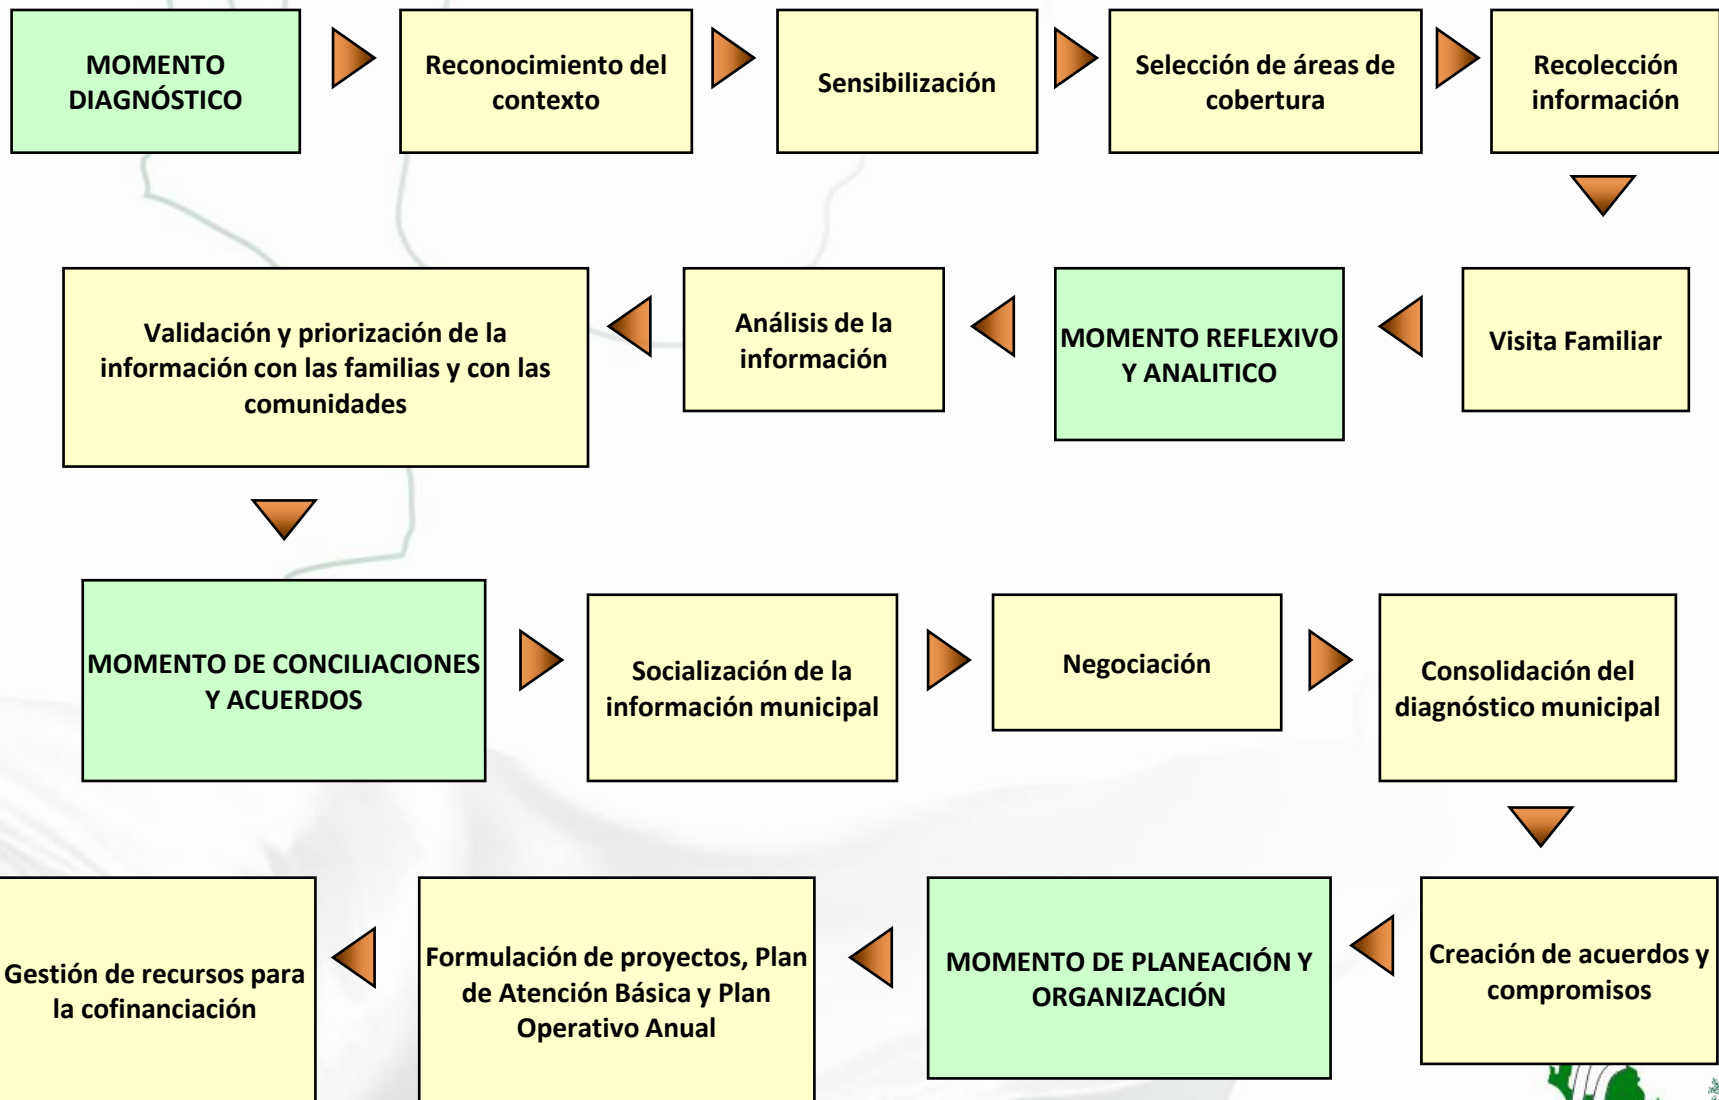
MOMENTO DIAGNÓSTICO

Reconocimiento del contexto

Sensibilización

Selección de áreas de cobertura

Recolección información

Visita Familiar

MOMENTO REFLEXIVO Y ANALITICO

Análisis de la información

Validación y priorización de la información con las familias y con las comunidades

MOMENTO DE CONCILIACIONES Y ACUERDOS

Socialización de la información municipal

Negociación

Consolidación del diagnóstico municipal

Creación de acuerdos y compromisos

MOMENTO DE PLANEACIÓN Y ORGANIZACIÓN

Formulación de proyectos, Plan de Atención Básica y Plan Operativo Anual

Gestión de recursos para la cofinanciación